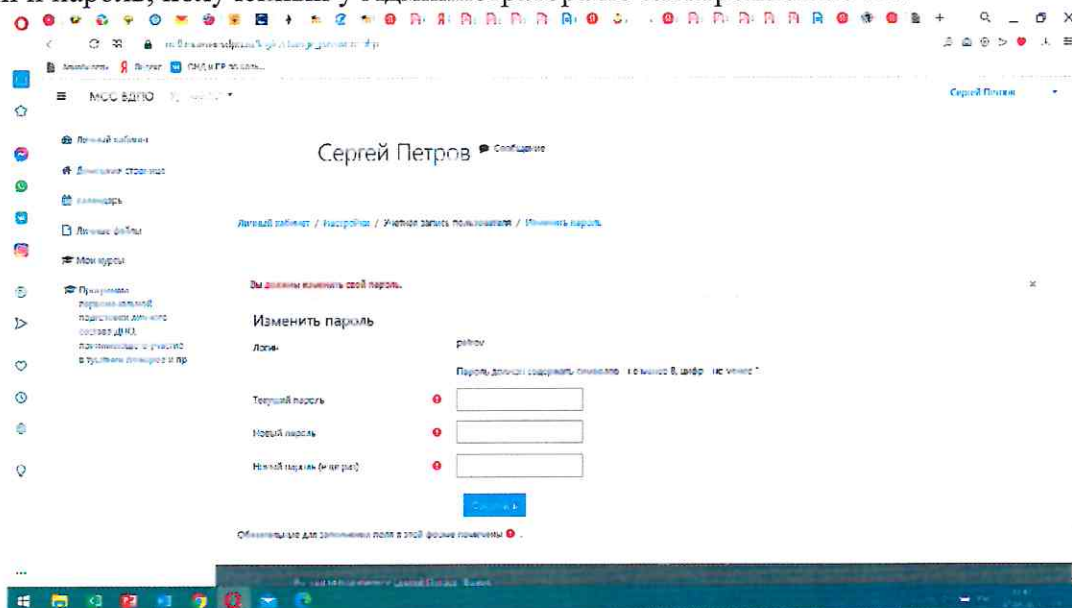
и пароль, полученный у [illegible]

МСС ВДПО

Сергей Петров

Личный кабинет
Домашняя страница
Календарь
Личные файлы
Мои курсы
Программа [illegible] подготовки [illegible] состава ДКО, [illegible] участию в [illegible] и пр

Сергей Петров Сообщение

Личный кабинет / Настройки / Учетная запись пользователя / Изменить пароль

Вы должны изменить свой пароль.

Изменить пароль

Логин petrov

Пароль должен содержать символов - не менее 8, цифр - не менее 1

Текущий пароль

Новый пароль

Новый пароль (еще раз)

Сохранить

Обязательные для заполнения поля в этой форме помечены.